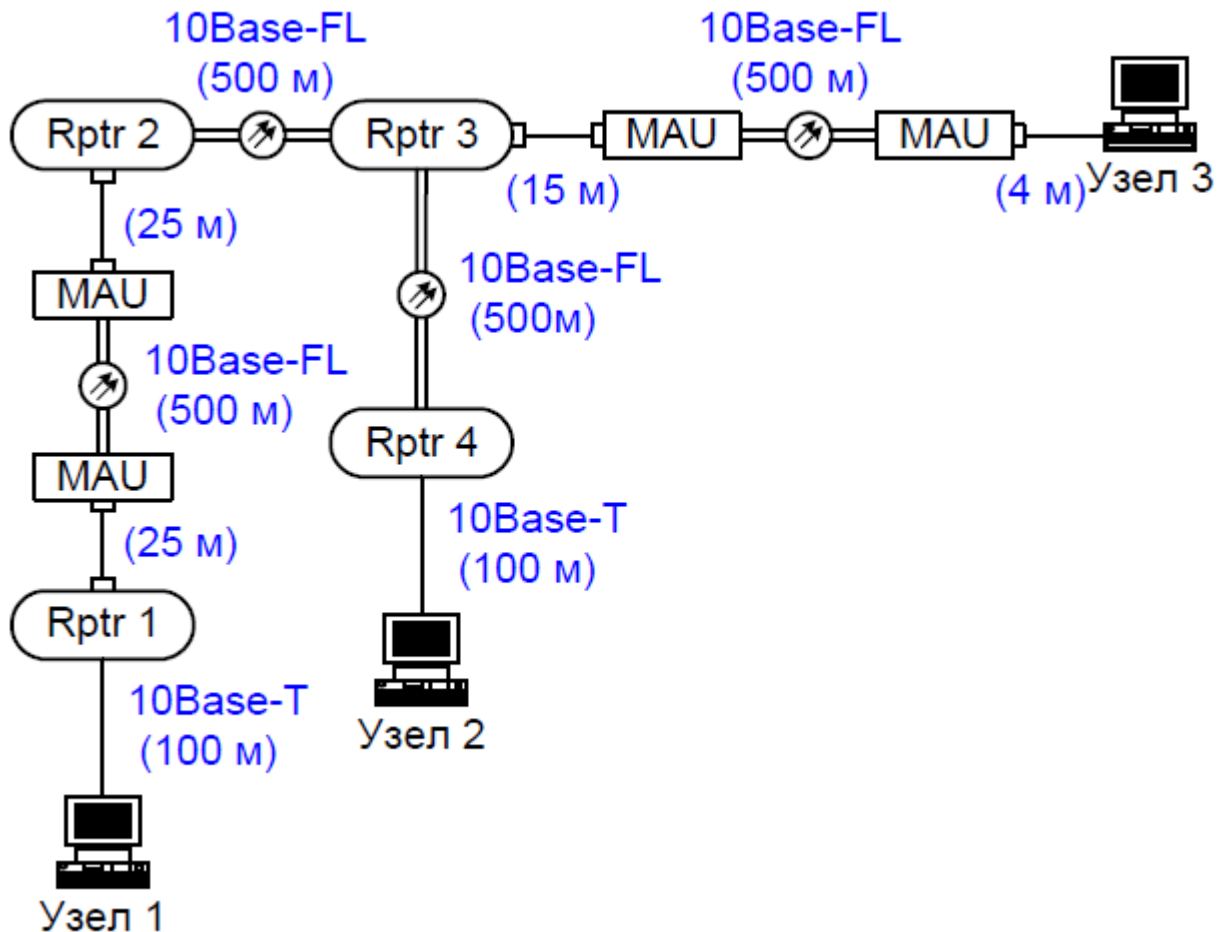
10Base-FL
(500 м)

10Base-FL
(500 м)

Rptr 2

Rptr 3

MAU

MAU

(15 м)

(4 м)

Узел 3

(25 м)

MAU

10Base-FL
(500м)

10Base-FL
(500 м)

MAU

Rptr 4

10Base-T
(100 м)

(25 м)

Rptr 1

10Base-T
(100 м)

Узел 2

Узел 1